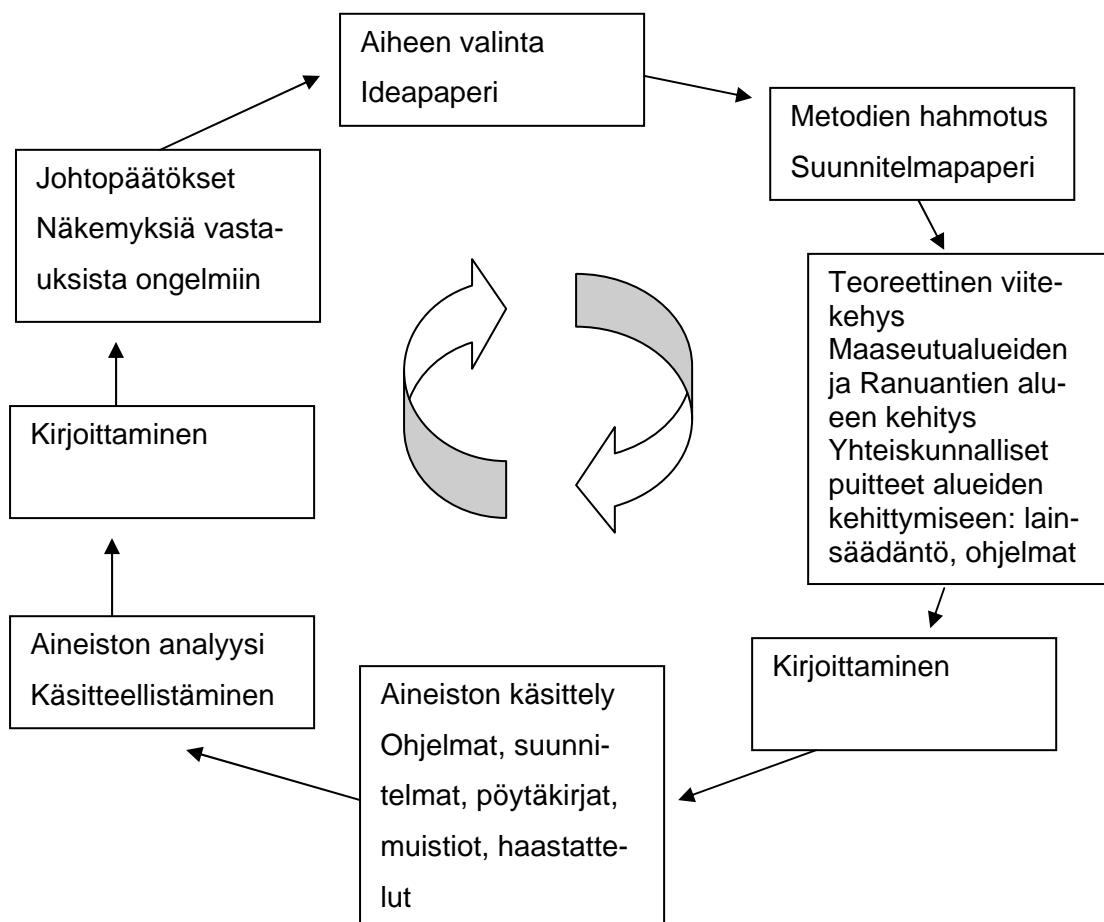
Aiheen valinta
Ideapaperi

Metodien hahmotus
Suunnitelmapaperi

Teoreettinen viitekehys
Maaseutualueiden ja Ranuantien alueen kehitys
Yhteiskunnalliset puitteet alueiden kehittymiseen: lainsäädäntö, ohjelmat

Kirjoittaminen

Aineiston käsittely
Ohjelmat, suunnitelmat, pöytäkirjat, muistiot, haastattelut

Aineiston analyysi
Käsitteellistäminen

Kirjoittaminen

Johtopäätökset
Näkemyksiä vastauksista ongelmiin